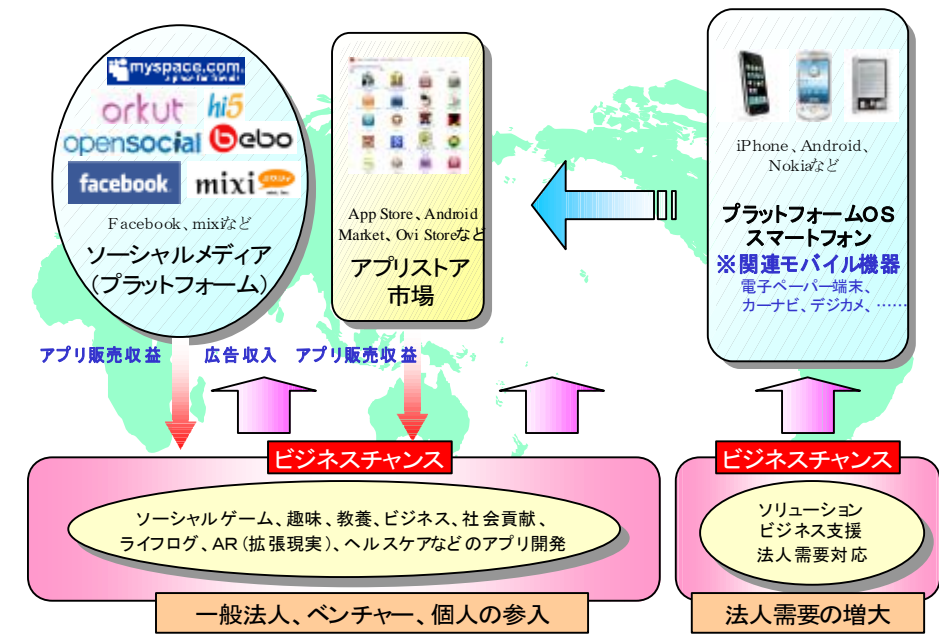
myspace.com

orkut hi5

opensocial bebo

facebook mixi

Facebook、mixiなど

ソーシャルメディア（プラットフォーム）

App Store、Android Market、Ovi Storeなど

アプリストア市場

iPhone、Android、Nokiaなど

プラットフォームOS スマートフォン

※関連モバイル機器

電子ペーパー端末、カーナビ、デジカメ、……

アプリ販売収益

広告収入

アプリ販売収益

ビジネスチャンス

ビジネスチャンス

ソーシャルゲーム、趣味、教養、ビジネス、社会貢献、ライフログ、AR（拡張現実）、ヘルスケアなどのアプリ開発

ソリューション ビジネス支援 法人需要対応

一般法人、ベンチャー、個人の参入

法人需要の増大